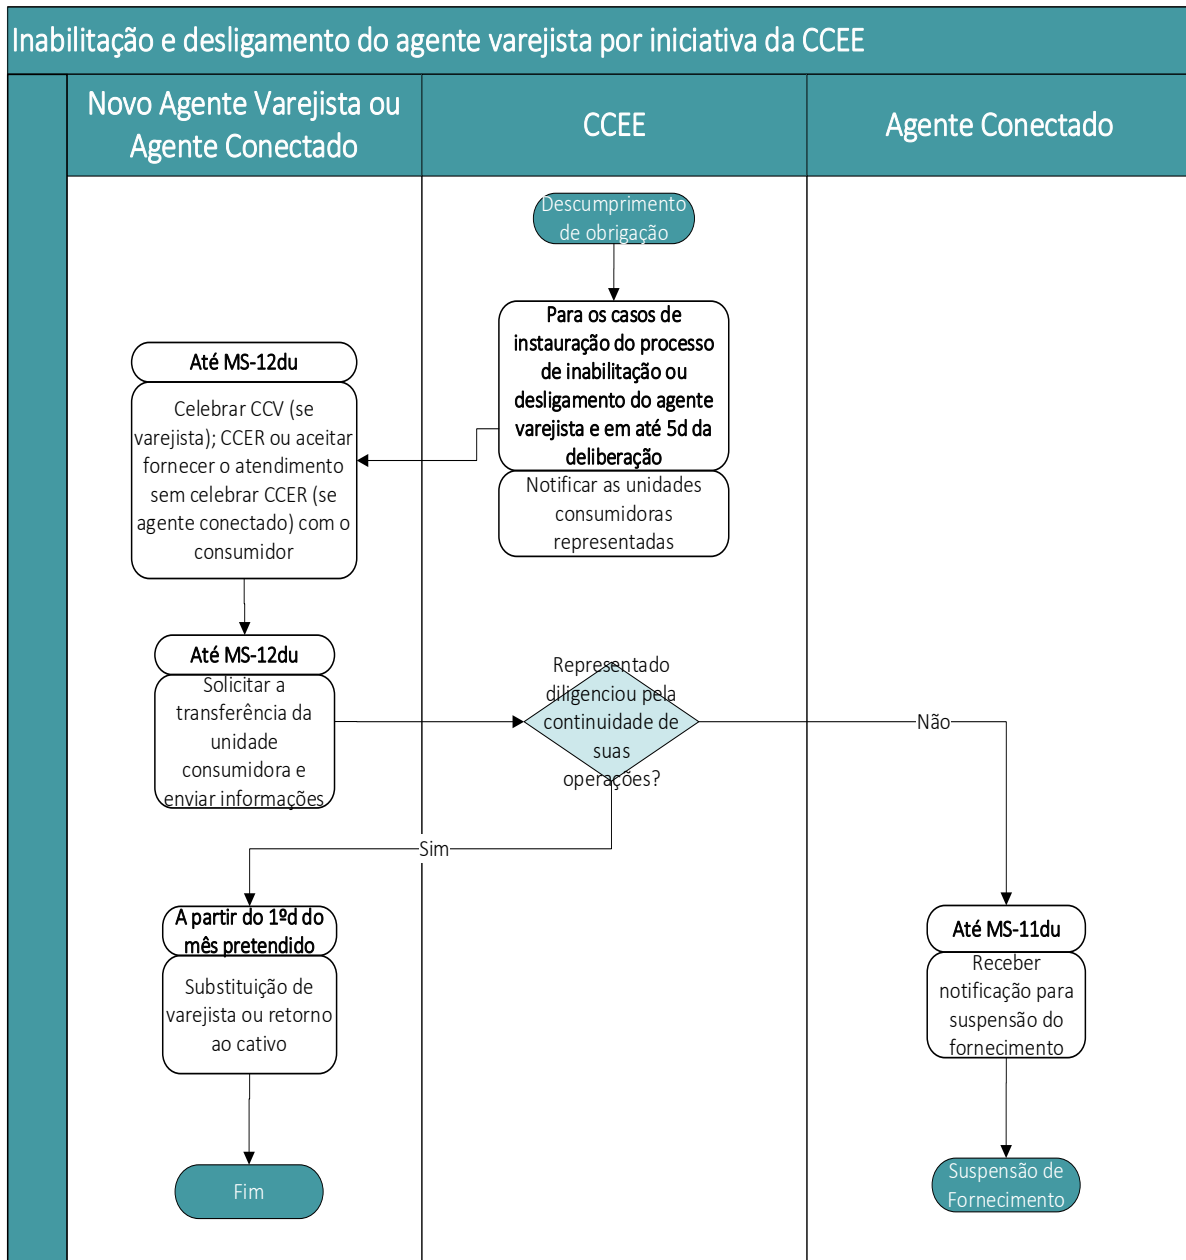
Inabilitação e desligamento do agente varejista por iniciativa da CCEE

Novo Agente Varejista ou Agente Conectado

CCEE

Agente Conectado

Descumprimento de obrigação

Para os casos de instauração do processo de inabilitação ou desligamento do agente varejista e em até 5d da deliberação

Notificar as unidades consumidoras representadas

Até MS-12du

Celebrar CCV (se varejista); CCER ou aceitar fornecer o atendimento sem celebrar CCER (se agente conectado) com o consumidor

Até MS-12du

Solicitar a transferência da unidade consumidora e enviar informações

Representado diligenciou pela continuidade de suas operações?

Não

Sim

A partir do 1ºd do mês pretendido

Substituição de varejista ou retorno ao cativo

Fim

Até MS-11du

Receber notificação para suspensão do fornecimento

Suspensão de Fornecimento